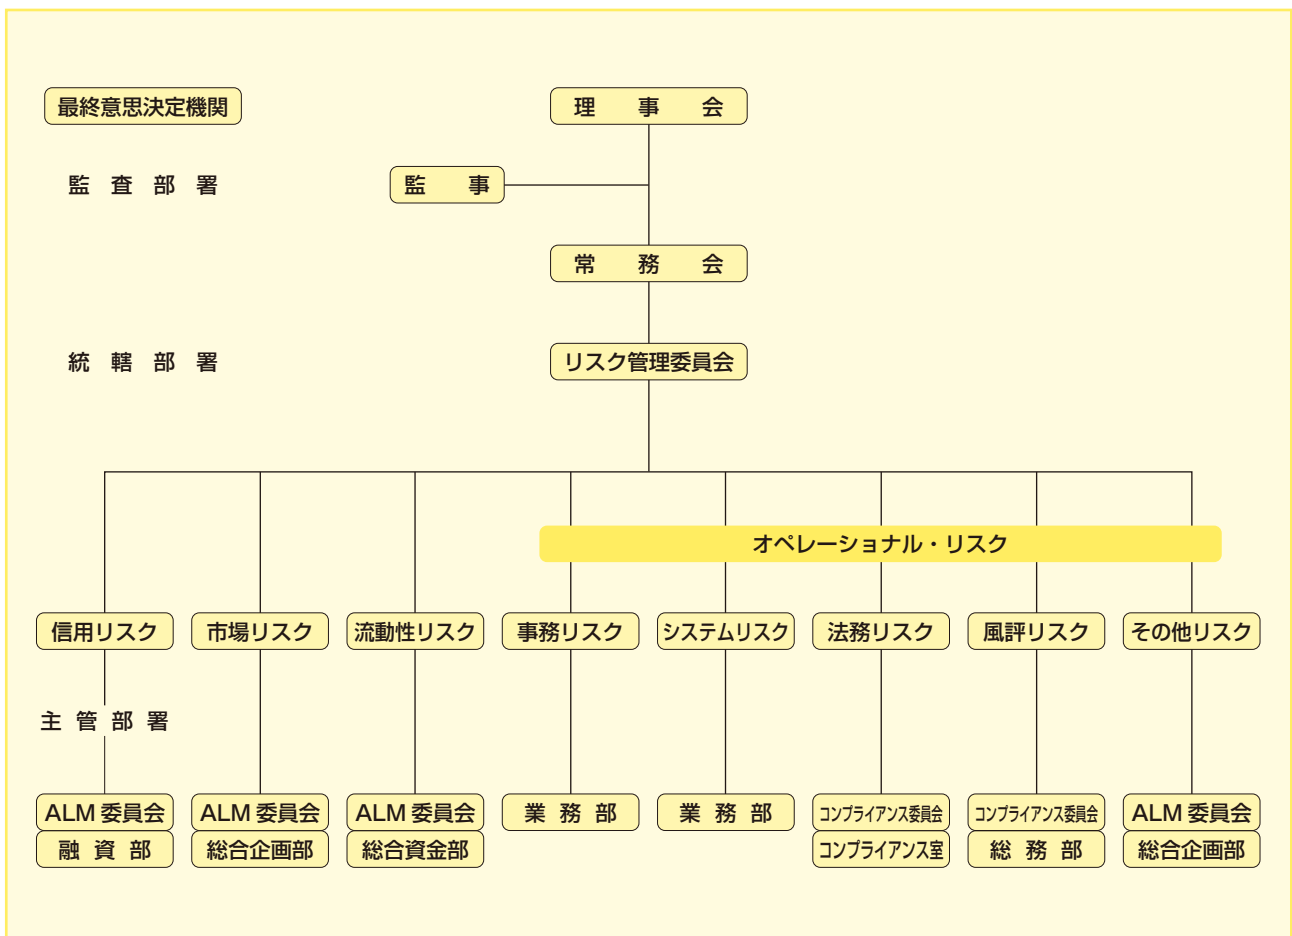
最終意思決定機関

理　事　会

監　査　部　署

監　事

常　務　会

統　轄　部　署

リスク管理委員会

オペレーショナル・リスク

信用リスク

市場リスク

流動性リスク

事務リスク

システムリスク

法務リスク

風評リスク

その他リスク

主　管　部　署

ALM 委員会
融　資　部

ALM 委員会
総合企画部

ALM 委員会
総合資金部

業　務　部

業　務　部

コンプライアンス委員会
コンプライアンス室

コンプライアンス委員会
総　務　部

ALM 委員会
総合企画部